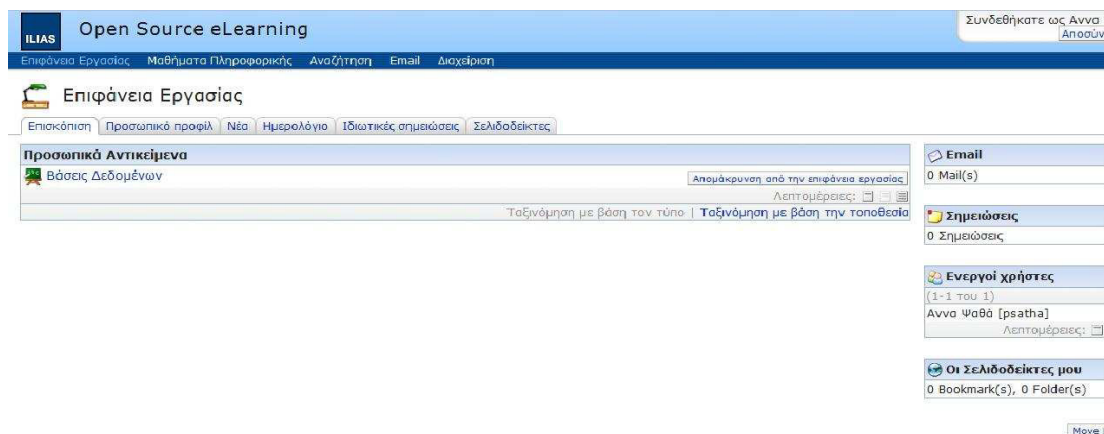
ILIAS Open Source eLearning

Συνδεθήκατε ως Αννα
Αποσύν

Επιφάνεια Εργασίας Μαθήματα Πληροφορικής Αναζήτηση Email Διαχείριση

Επιφάνεια Εργασίας

Επισκόπηση | Προσωπικό προφίλ | Νέα | Ημερολόγιο | Ιδιωτικές σημειώσεις | Σελιδοδείκτες

Προσωπικά Αντικείμενα

Βάσεις Δεδομένων

Απομάκρυνση από την επιφάνεια εργασίας

Λεπτομέρειες:

Ταξινόμηση με βάση τον τύπο | Ταξινόμηση με βάση την τοποθεσία

Email
0 Mail(s)

Σημειώσεις
0 Σημειώσεις

Ενεργοί χρήστες
(1-1 του 1)
Αννα Ψαθά [psatha]
Λεπτομέρειες:

Οι Σελιδοδείκτες μου
0 Bookmark(s), 0 Folder(s)

Move